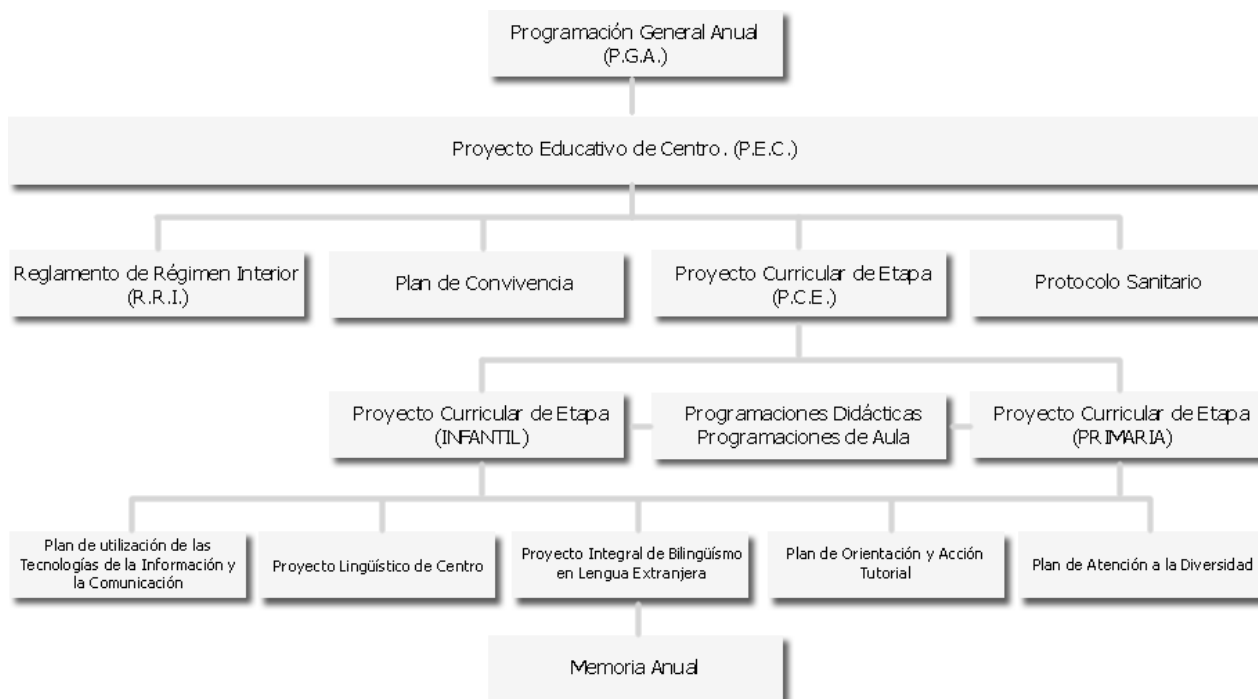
Programación General Anual
(P.G.A.)

Proyecto Educativo de Centro. (P.E.C.)

Reglamento de Régimen Interior
(R.R.I.)

Plan de Convivencia

Proyecto Curricular de Etapa
(P.C.E.)

Protocolo Sanitario

Proyecto Curricular de Etapa
(INFANTIL)

Programaciones Didácticas
Programaciones de Aula

Proyecto Curricular de Etapa
(PRIMARIA)

Plan de utilización de las Tecnologías de la Información y la Comunicación

Proyecto Lingüístico de Centro

Proyecto Integral de Bilingüismo en Lengua Extranjera

Plan de Orientación y Acción Tutorial

Plan de Atención a la Diversidad

Memoria Anual